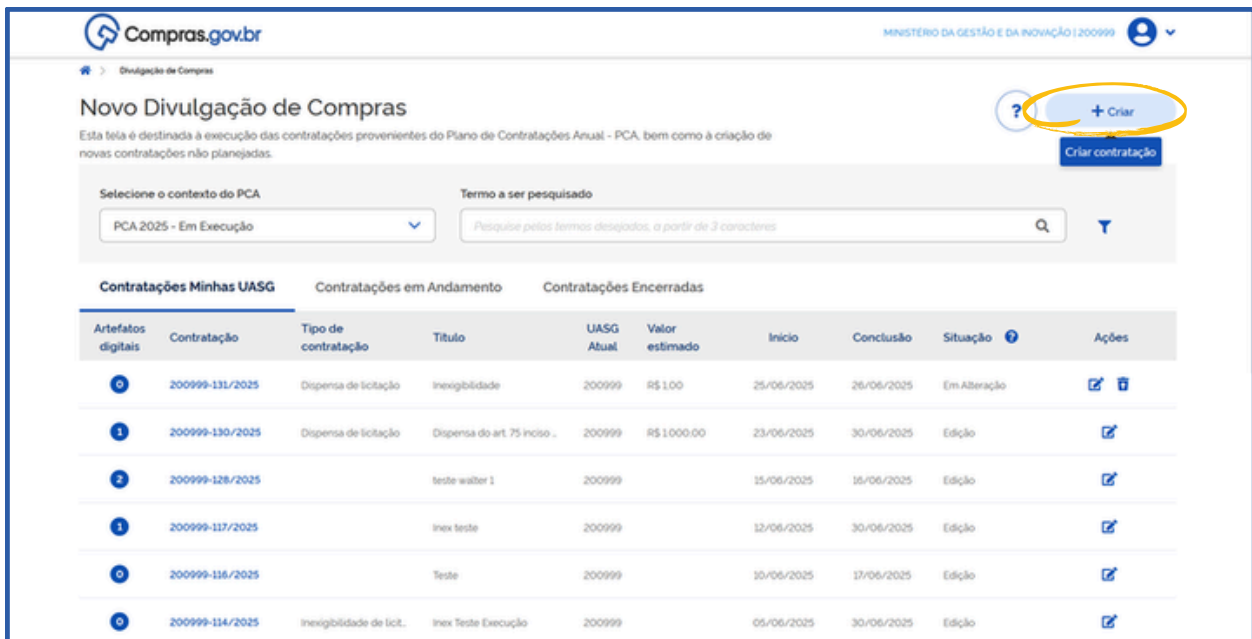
Compras.gov.br

MINISTÉRIO DA GESTÃO E DA INOVAÇÃO | 200999

Divulgação de Compras

Novo Divulgação de Compras

Esta tela é destinada à execução das contratações provenientes do Plano de Contratações Anual - PCA, bem como à criação de novas contratações não planejadas.

?

+ Criar

Criar contratação

Selecione o contexto do PCA

PCA 2025 - Em Execução

Termo a ser pesquisado

Pesquise pelos termos desejados, a partir de 3 caracteres

Contratações Minhas UASG

Contratações em Andamento

Contratações Encerradas

| Artefatos digitais | Contratação | Tipo de contratação | Título | UASG Atual | Valor estimado | Início | Conclusão | Situação | Ações |
|---|---|---|---|---|---|---|---|---|---|
| 0 | 200999-131/2025 | Dispensa de licitação | Inexigibilidade | 200999 | R$ 1,00 | 25/06/2025 | 26/06/2025 | Em Alteração | |
| 1 | 200999-130/2025 | Dispensa de licitação | Dispensa do art. 75 inciso ... | 200999 | R$ 1.000,00 | 23/06/2025 | 30/06/2025 | Edição | |
| 2 | 200999-128/2025 | | teste walter 1 | 200999 | | 15/06/2025 | 16/06/2025 | Edição | |
| 1 | 200999-117/2025 | | Inex teste | 200999 | | 12/06/2025 | 30/06/2025 | Edição | |
| 0 | 200999-116/2025 | | Teste | 200999 | | 10/06/2025 | 17/06/2025 | Edição | |
| 0 | 200999-114/2025 | Inexigibilidade de licit... | Inex Teste Execução | 200999 | | 05/06/2025 | 30/06/2025 | Edição | |